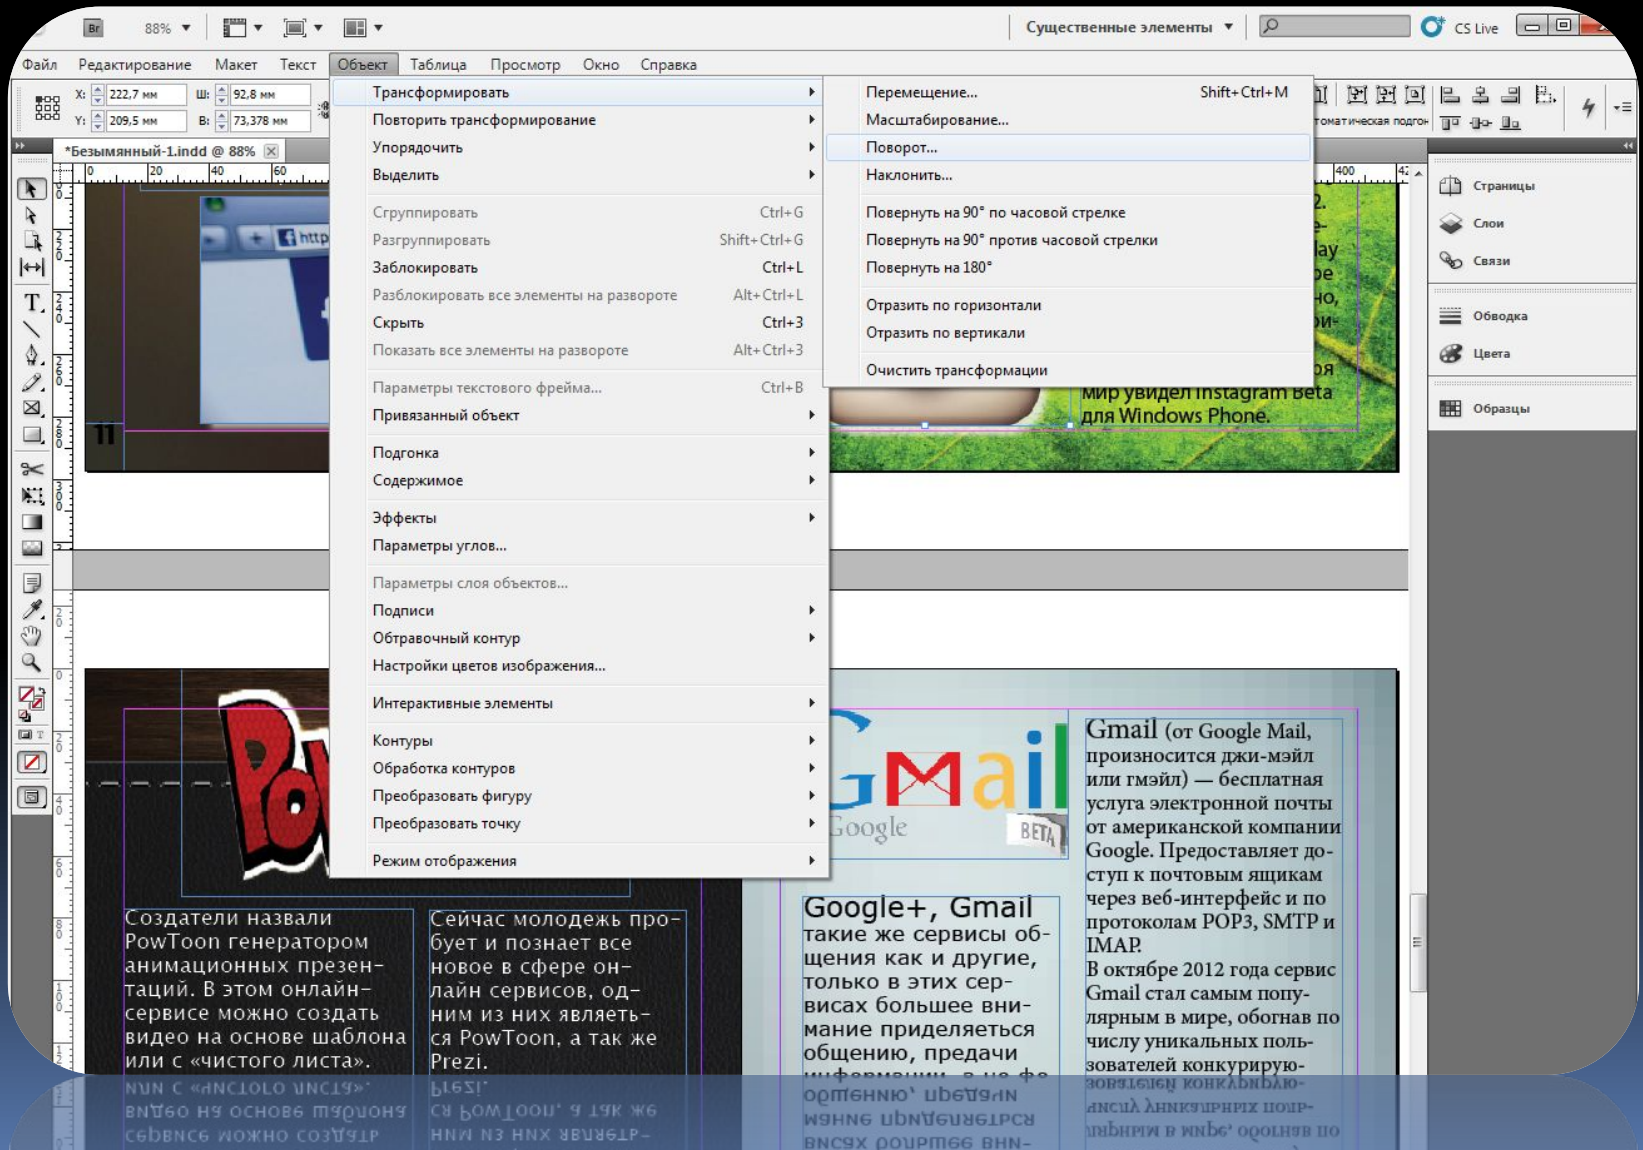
Br 88%

Существенные элементы CS Live

Файл Редактирование Макет Текст Объект Таблица Просмотр Окно Справка

X: 222,7 мм Ш: 92,8 мм
Y: 209,5 мм В: 73,378 мм

*Безымянный-1.indd @ 88%

Трансформировать
Повторить трансформирование
Упорядочить
Выделить
Сгруппировать Ctrl+G
Разгруппировать Shift+Ctrl+G
Заблокировать Ctrl+L
Разблокировать все элементы на развороте Alt+Ctrl+L
Скрыть Ctrl+3
Показать все элементы на развороте Alt+Ctrl+3
Параметры текстового фрейма... Ctrl+B
Привязанный объект
Подгонка
Содержимое
Эффекты
Параметры углов...
Параметры слоя объектов...
Подписи
Обтравочный контур
Настройки цветов изображения...
Интерактивные элементы
Контуры
Обработка контуров
Преобразовать фигуру
Преобразовать точку
Режим отображения

Перемещение... Shift+Ctrl+M
Масштабирование...
Поворот...
Наклонить...
Повернуть на 90° по часовой стрелке
Повернуть на 90° против часовой стрелки
Повернуть на 180°
Отразить по горизонтали
Отразить по вертикали
Очистить трансформации

Страницы
Слои
Связи
Обводка
Цвета
Образцы

мир увидел Instagram Beta для Windows Phone.

Создатели назвали PowToon генератором анимационных презентаций. В этом онлайн-сервисе можно создать видео на основе шаблона или с «чистого листа».

Сейчас молодежь пробует и познает все новое в сфере онлайн сервисов, одним из них являеться PowToon, а так же Prezi.

Google+, Gmail такие же сервисы общения как и другие, только в этих сервисах большее внимание приделяеться общению, предачи

Gmail (от Google Mail, произносится джи-мэйл или гмэйл) — бесплатная услуга электронной почты от американской компании Google. Предоставляет доступ к почтовым ящикам через веб-интерфейс и по протоколам POP3, SMTP и IMAP.
В октябре 2012 года сервис Gmail стал самым популярным в мире, обогнав по числу уникальных пользователей конкурирую-